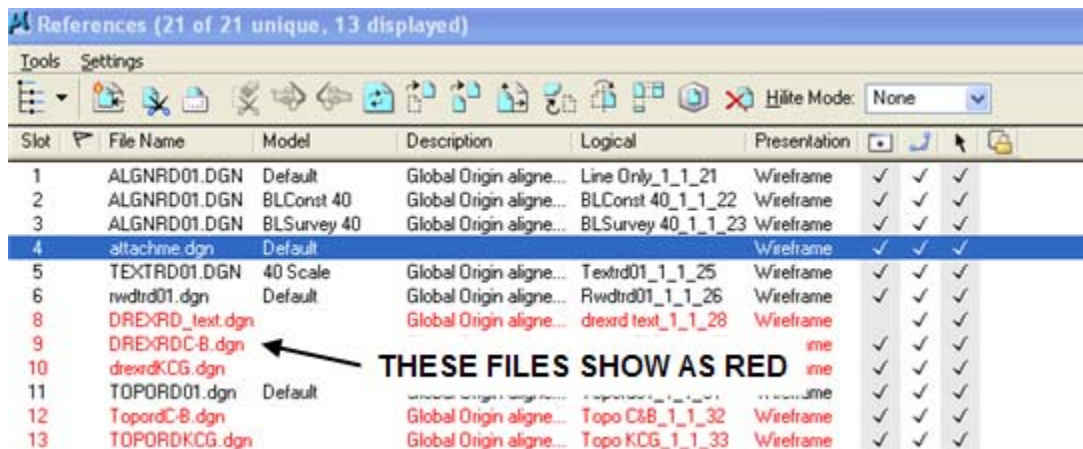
References (21 of 21 unique, 13 displayed)

Tools Settings

Hilite Mode: None

| Slot | | File Name | Model | Description | Logical | Presentation | | | | |
|---|---|---|---|---|---|---|---|---|---|---|
| 1 | | ALGNRD01.DGN | Default | Global Origin aligne... | Line Only_1_1_21 | Wireframe | ✓ | ✓ | ✓ | |
| 2 | | ALGNRD01.DGN | BLConst 40 | Global Origin aligne... | BLConst 40_1_1_22 | Wireframe | ✓ | ✓ | ✓ | |
| 3 | | ALGNRD01.DGN | BLSurvey 40 | Global Origin aligne... | BLSurvey 40_1_1_23 | Wireframe | ✓ | ✓ | ✓ | |
| 4 | | attachme.dgn | Default | | | Wireframe | ✓ | ✓ | ✓ | |
| 5 | | TEXTRD01.DGN | 40 Scale | Global Origin aligne... | Textrd01_1_1_25 | Wireframe | ✓ | ✓ | ✓ | |
| 6 | | rwdtrd01.dgn | Default | Global Origin aligne... | Rwdtrd01_1_1_26 | Wireframe | ✓ | ✓ | ✓ | |
| 8 | | DREXRD_text.dgn | | Global Origin aligne... | drexrd text_1_1_28 | Wireframe | | ✓ | ✓ | |
| 9 | | DREXRDC-B.dgn | | | | ime | ✓ | ✓ | ✓ | |
| 10 | | drexrdKCG.dgn | | | | ime | ✓ | ✓ | ✓ | |
| 11 | | TOPORD01.dgn | Default | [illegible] | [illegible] | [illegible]ame | ✓ | ✓ | ✓ | |
| 12 | | TopordC-B.dgn | | Global Origin aligne... | Topo C&B_1_1_32 | Wireframe | ✓ | ✓ | ✓ | |
| 13 | | TOPORDKCG.dgn | | Global Origin aligne... | Topo KCG_1_1_33 | Wireframe | ✓ | ✓ | ✓ | |

THESE FILES SHOW AS RED